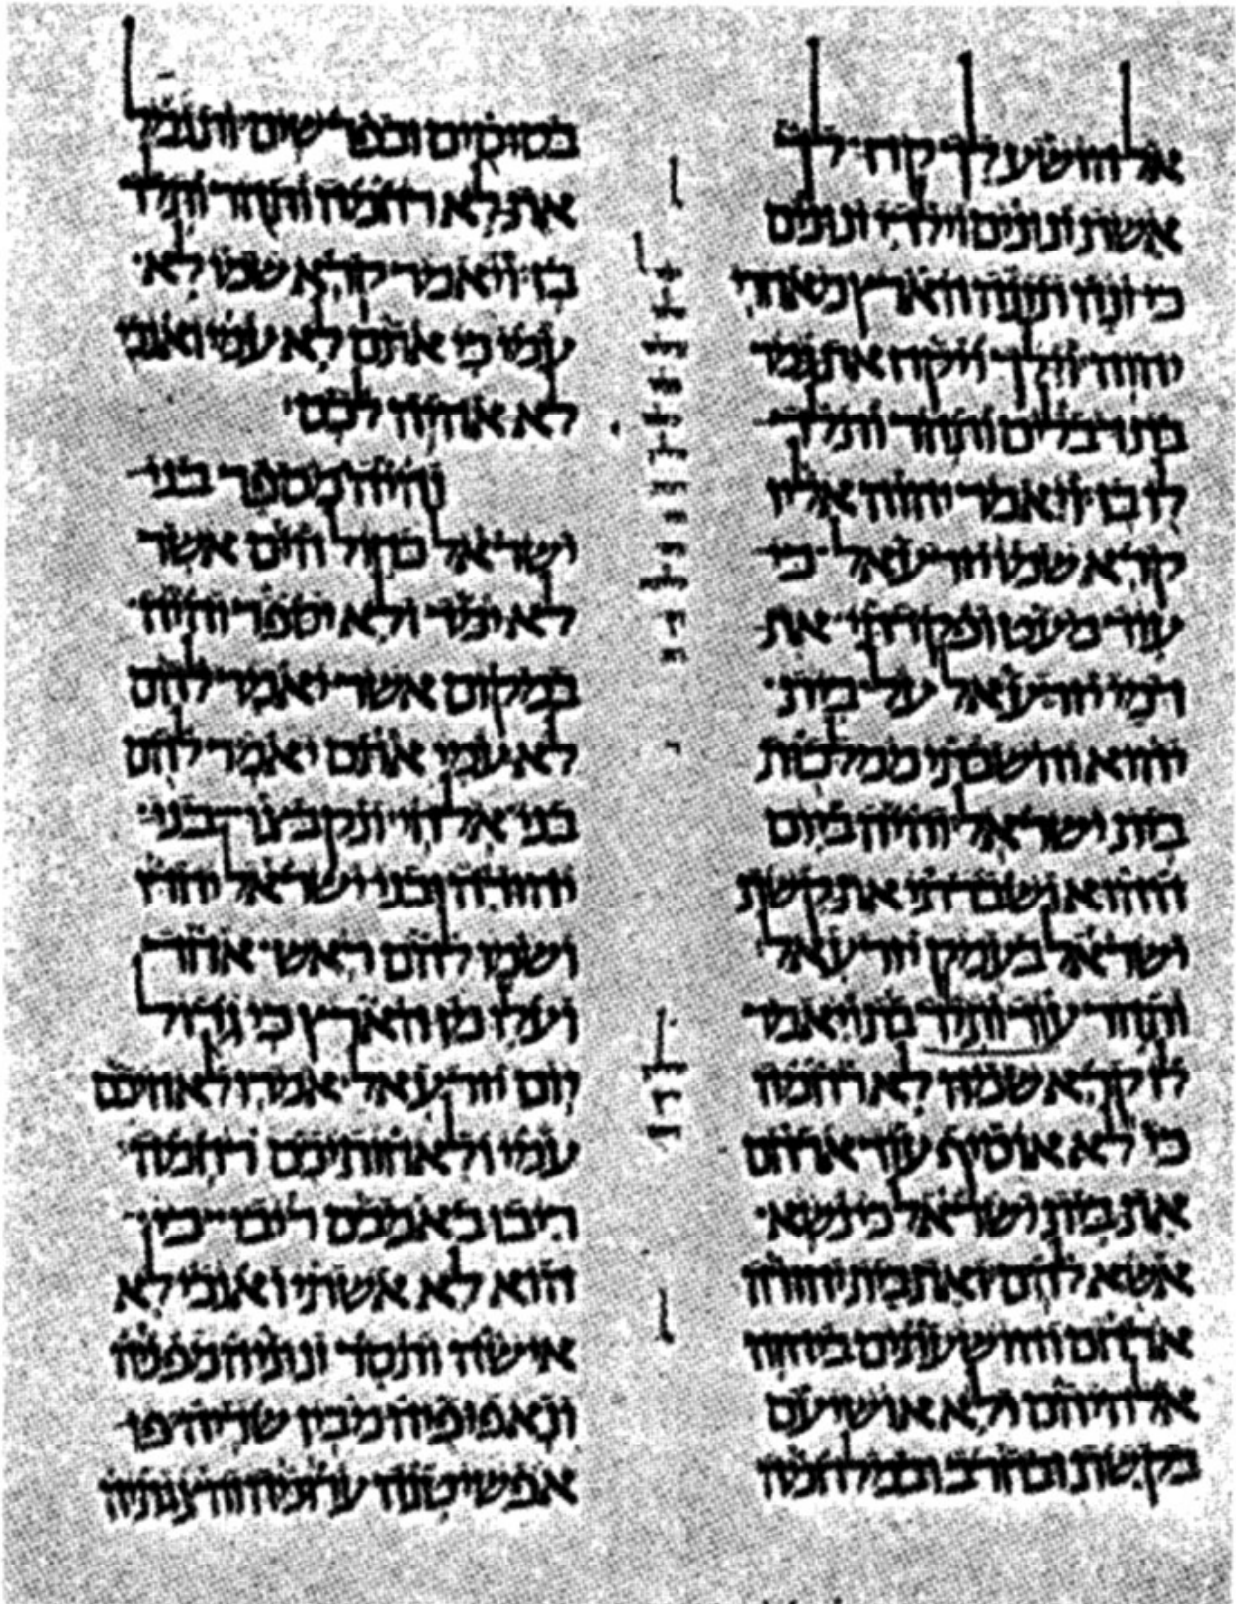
אל הושע לך קח לך
אשת זנונים וילדי זנונים
כי זנה תזנה הארץ מאחרי
יהוה וילך ויקח את גמר
בת דבלים ותהר ותלד
לו בן ויאמר יהוה אליו
קרא שמו יזרעאל כי
עוד מעט ופקדתי את
דמי יזרעאל על בית
יהוא והשבתי ממלכות
בית ישראל והיה ביום
ההוא ושברתי את קשת
ישראל בעמק יזרעאל
ותהר עוד ותלד בת ויאמר
לו קרא שמה לא רחמה
כי לא אוסיף עוד ארחם
את בית ישראל כי נשא
אשא להם ואת בית יהודה
ארחם והושעתים ביהוה
אלהיהם ולא אושיעם
בקשת ובחרב ובמלחמה

בסוסים ובפרשים ותגמל
את לא רחמה ותהר ותלד
בן ויאמר קרא שמו לא
עמי כי אתם לא עמי ואנכי
לא אהיה לכם

והיה מספר בני
ישראל כחול הים אשר
לא ימד ולא יספר והיה
במקום אשר יאמר להם
לא עמי אתם יאמר להם
בני אל חי ונקבצו בני
יהודה ובני ישראל יחדו
ושמו להם ראש אחד
ועלו מן הארץ כי גדול
יום יזרעאל אמרו לאחיכם
עמי ולאחותיכם רחמה
ריבו באמכם ריבו כי
היא לא אשתי ואנכי לא
אישה ותסר זנוניה מפניה
ונאפופיה מבין שדיה פן
אפשיטנה ערמה והצגתיה